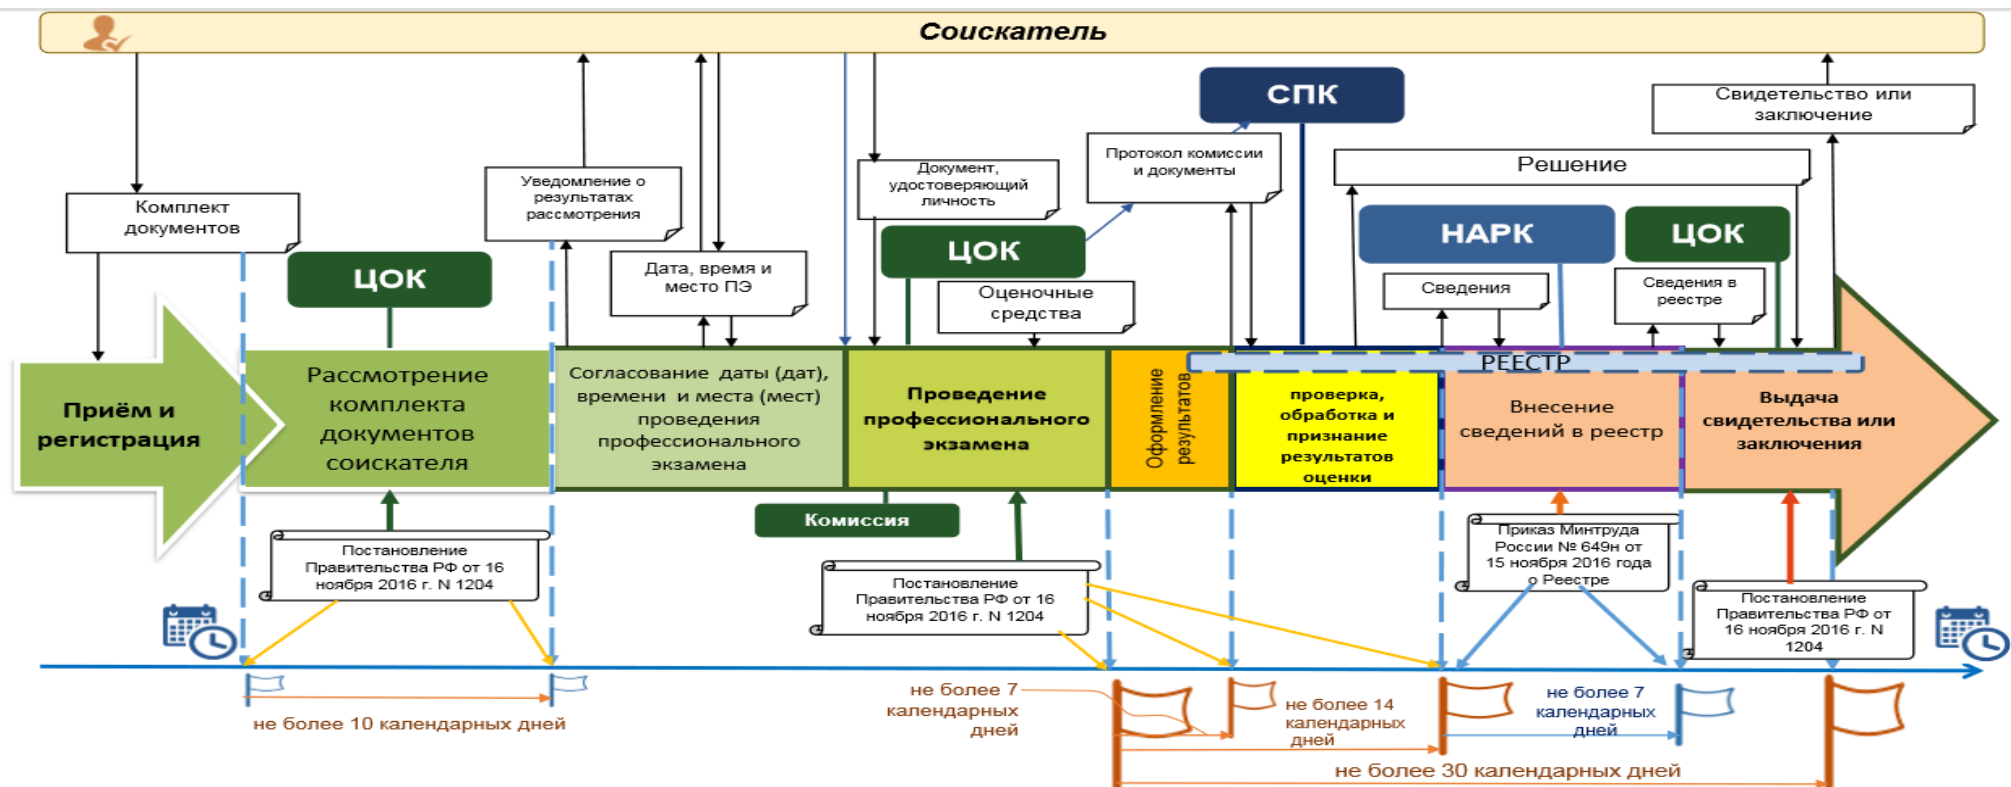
Соискатель

СПК

Свидетельство или заключение

Протокол комиссии и документы

Решение

Комплект документов

Уведомление о результатах рассмотрения

Документ, удостоверяющий личность

НАРК

ЦОК

ЦОК

ЦОК

Дата, время и место ПЭ

Оценочные средства

Сведения

Сведения в реестре

РЕЕСТР

Приём и регистрация

Рассмотрение комплекта документов соискателя

Согласование даты (дат), времени и места (мест) проведения профессионального экзамена

Проведение профессионального экзамена

Оформление результатов

проверка, обработка и признание результатов оценки

Внесение сведений в реестр

Выдача свидетельства или заключения

Комиссия

Постановление Правительства РФ от 16 ноября 2016 г. N 1204

Постановление Правительства РФ от 16 ноября 2016 г. N 1204

Приказ Минтруда России № 649н от 15 ноября 2016 года о Реестре

Постановление Правительства РФ от 16 ноября 2016 г. N 1204

не более 10 календарных дней

не более 7 календарных дней

не более 14 календарных дней

не более 7 календарных дней

не более 30 календарных дней